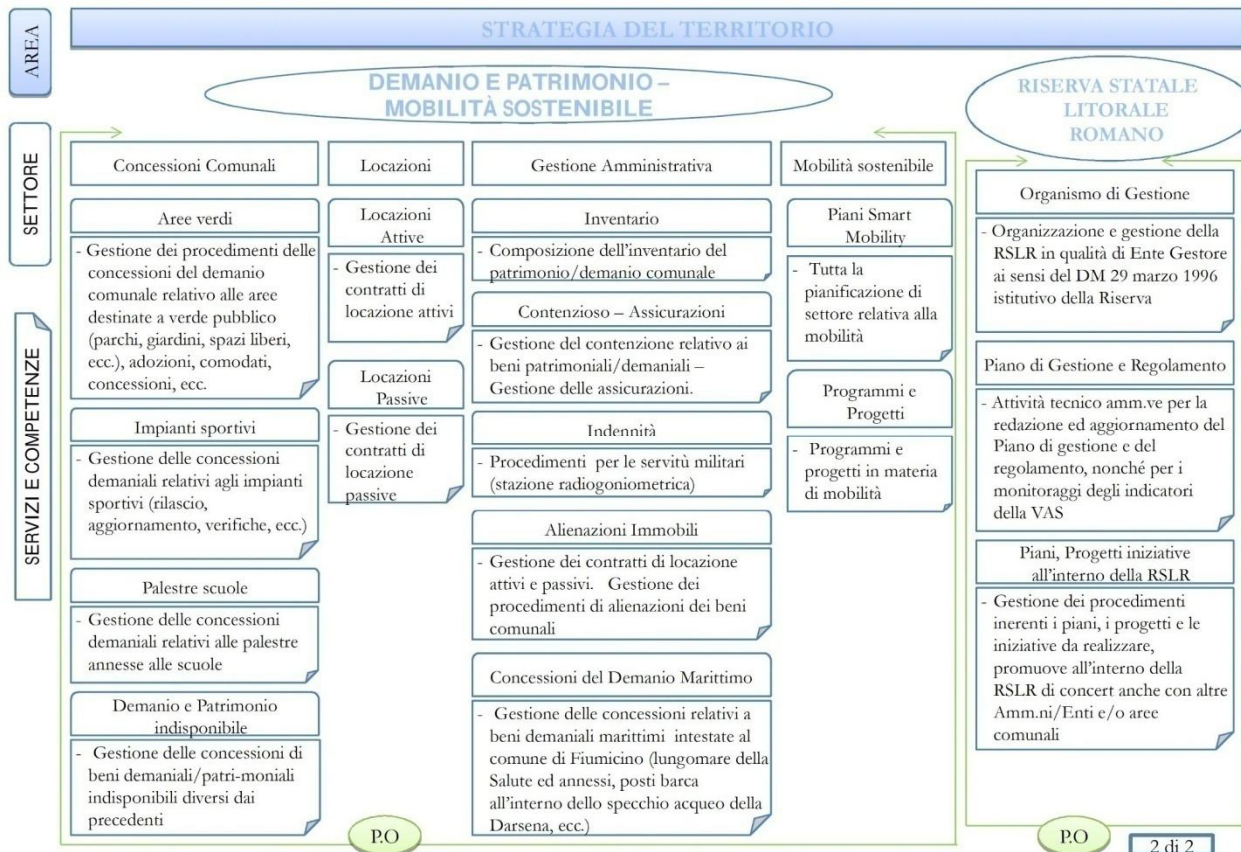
AREA

STRATEGIA DEL TERRITORIO

DEMANIO E PATRIMONIO – MOBILITÀ SOSTENIBILE

RISERVA STATALE LITORALE ROMANO

SETTORE

SERVIZI E COMPETENZE

Concessioni Comunali

Aree verdi

- Gestione dei procedimenti delle concessioni del demanio comunale relativo alle aree destinate a verde pubblico (parchi, giardini, spazi liberi, ecc.), adozioni, comodati, concessioni, ecc.

Impianti sportivi

- Gestione delle concessioni demaniali relativi agli impianti sportivi (rilascio, aggiornamento, verifiche, ecc.)

Palestre scuole

- Gestione delle concessioni demaniali relativi alle palestre annesse alle scuole

Demanio e Patrimonio indisponibile

- Gestione delle concessioni di beni demaniali/patri-moniali indisponibili diversi dai precedenti

Locazioni

Locazioni Attive

- Gestione dei contratti di locazione attivi

Locazioni Passive

- Gestione dei contratti di locazione passive

Gestione Amministrativa

Inventario

- Composizione dell'inventario del patrimonio/demanio comunale

Contenzioso – Assicurazioni

- Gestione del contenzione relativo ai beni patrimoniali/demaniali – Gestione delle assicurazioni.

Indennità

- Procedimenti per le servitù militari (stazione radiogoniometrica)

Alienazioni Immobili

- Gestione dei contratti di locazione attivi e passivi. Gestione dei procedimenti di alienazioni dei beni comunali

Concessioni del Demanio Marittimo

- Gestione delle concessioni relativi a beni demaniali marittimi intestate al comune di Fiumicino (lungomare della Salute ed annessi, posti barca all'interno dello specchio acqueo della Darsena, ecc.)

Mobilità sostenibile

Piani Smart Mobility

- Tutta la pianificazione di settore relativa alla mobilità

Programmi e Progetti

- Programmi e progetti in materia di mobilità

Organismo di Gestione

- Organizzazione e gestione della RSLR in qualità di Ente Gestore ai sensi del DM 29 marzo 1996 istitutivo della Riserva

Piano di Gestione e Regolamento

- Attività tecnico amm.ve per la redazione ed aggiornamento del Piano di gestione e del regolamento, nonché per i monitoraggi degli indicatori della VAS

Piani, Progetti iniziative all'interno della RSLR

- Gestione dei procedimenti inerenti i piani, i progetti e le iniziative da realizzare, promuove all'interno della RSLR di concert anche con altre Amm.ni/Enti e/o aree comunali

P.O

P.O

2 di 2